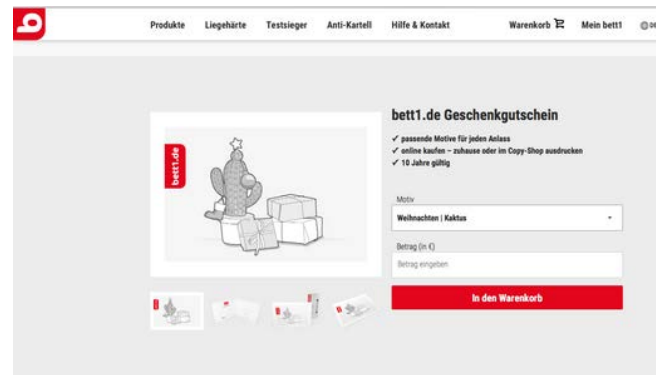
Produkte Liegehärte Testsieger Anti-Kartell Hilfe & Kontakt Warenkorb Mein bett1 DE

bett1.de

bett1.de Geschenkgutschein

✓ passende Motive für jeden Anlass
✓ online kaufen – zuhause oder im Copy-Shop ausdrucken
✓ 10 Jahre gültig

Motiv
Weihnachten | Kaktus

Betrag (in €)
Betrag eingeben

In den Warenkorb